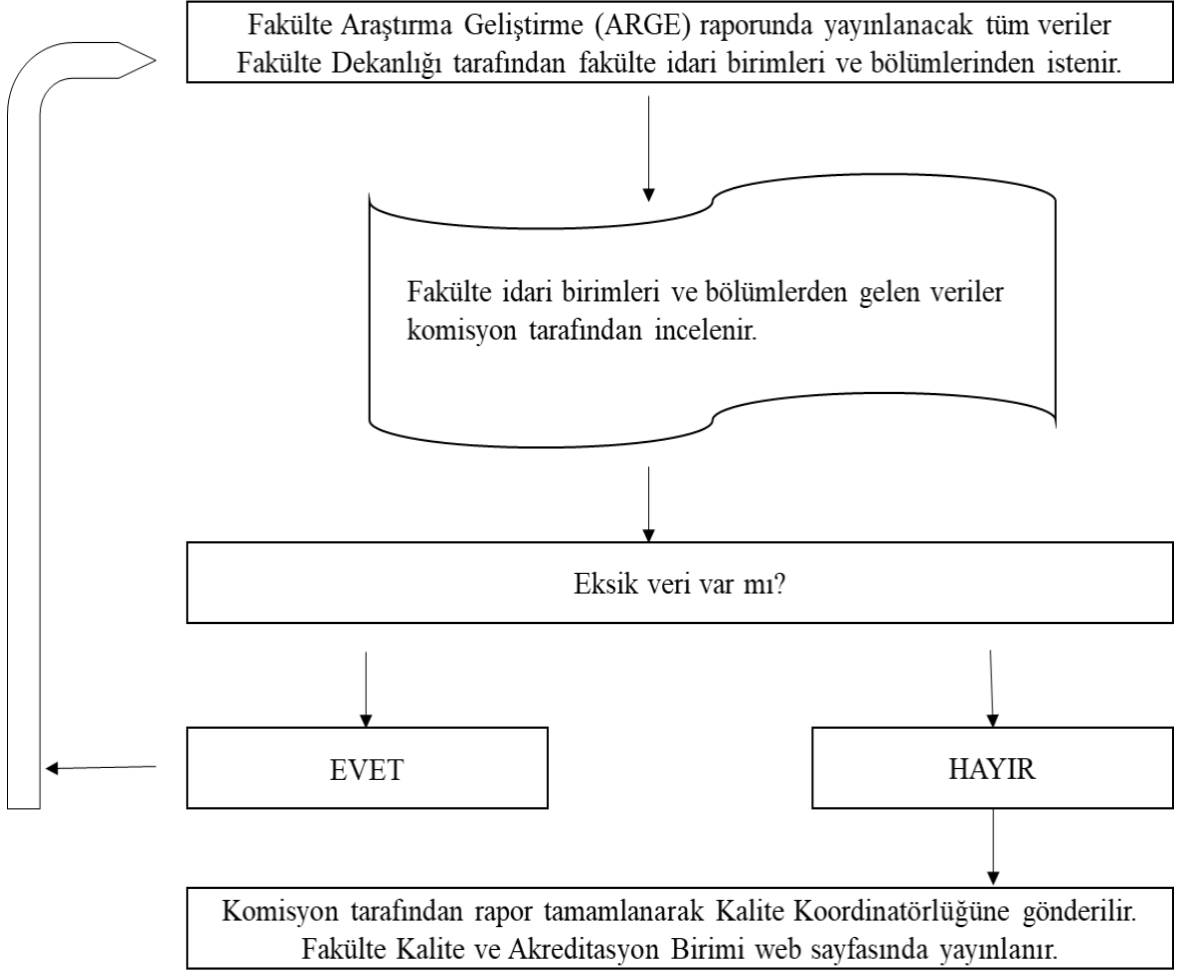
Fakülte Araştırma Geliştirme (ARGE) raporunda yayınlanacak tüm veriler Fakülte Dekanlığı tarafından fakülte idari birimleri ve bölümlerinden istenir.

Fakülte idari birimleri ve bölümlerden gelen veriler komisyon tarafından incelenir.

Eksik veri var mı?

EVET

HAYIR

Komisyon tarafından rapor tamamlanarak Kalite Koordinatörlüğüne gönderilir. Fakülte Kalite ve Akreditasyon Birimi web sayfasında yayınlanır.